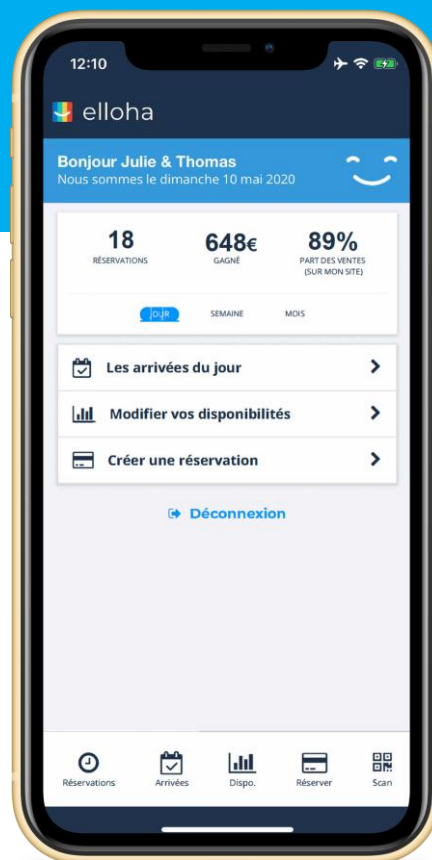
12:10

elloha

Bonjour Julie & Thomas
Nous sommes le dimanche 10 mai 2020

18
RÉSERVATIONS

648€
GAGNÉ

89%
PART DES VENTES (SUR MON SITE)

JOUR SEMAINE MOIS

Les arrivées du jour

Modifier vos disponibilités

Créer une réservation

Déconnexion

Réservations Arrivées Dispo. Réserver Scan